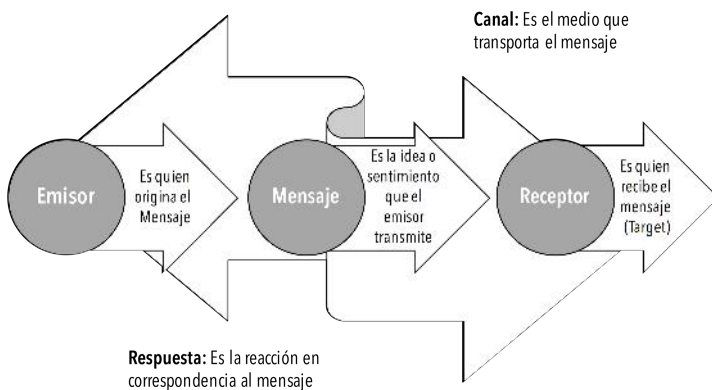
Canal: Es el medio que transporta el mensaje

Emisor

Es quien origina el Mensaje

Mensaje

Es la idea o sentimiento que el emisor transmite

Receptor

Es quien recibe el mensaje (Target)

Respuesta: Es la reacción en correspondencia al mensaje